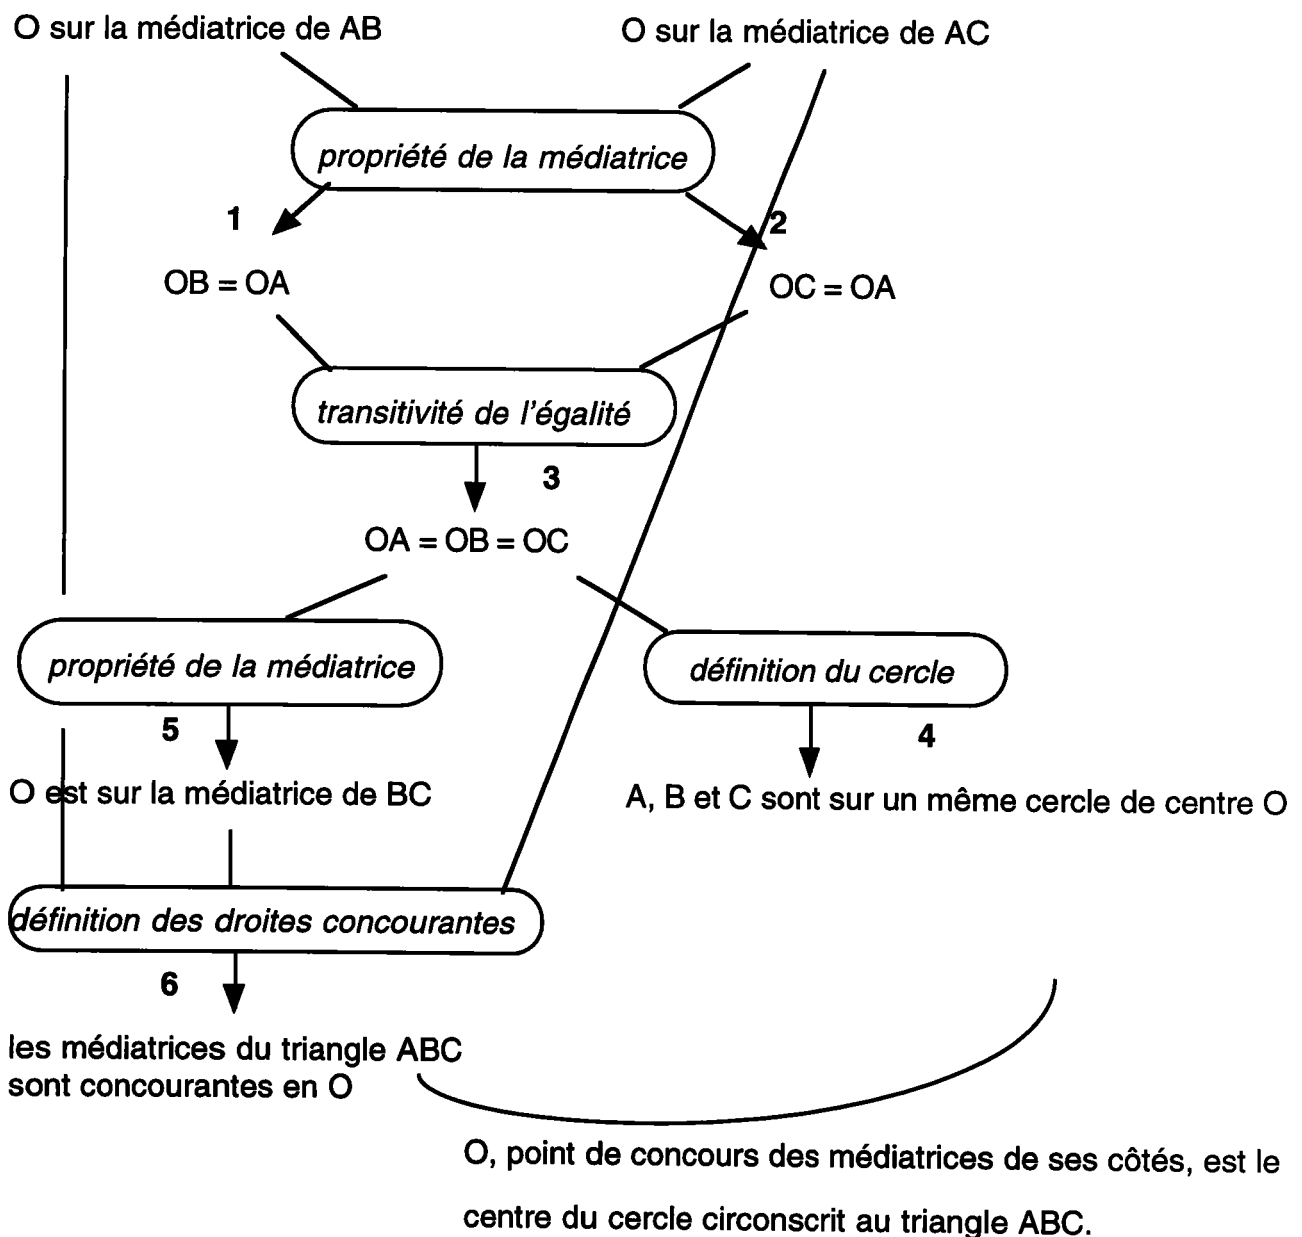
O sur la médiatrice de AB

O sur la médiatrice de AC

propriété de la médiatrice

1

2

OB = OA

OC = OA

transitivité de l'égalité

3

OA = OB = OC

propriété de la médiatrice

définition du cercle

5

4

O est sur la médiatrice de BC

A, B et C sont sur un même cercle de centre O

définition des droites concourantes

6

les médiatrices du triangle ABC sont concourantes en O

O, point de concours des médiatrices de ses côtés, est le centre du cercle circonscrit au triangle ABC.